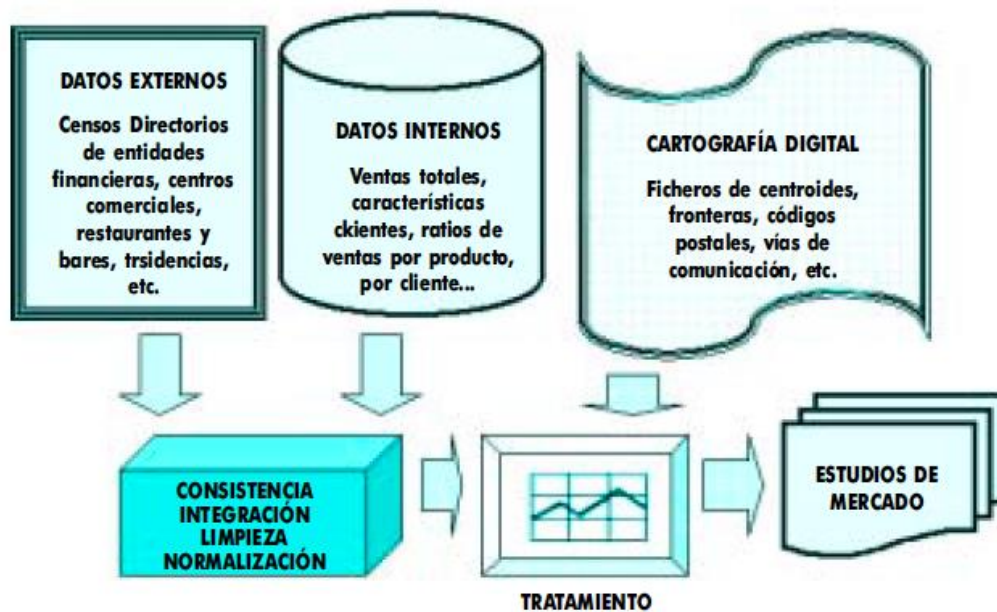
DATOS EXTERNOS

Censos Directorios de entidades financieras, centros comerciales, restaurantes y bares, trsidencias, etc.

DATOS INTERNOS

Ventas totales, características ckientes, ratios de ventas por producto, por cliente...

CARTOGRAFÍA DIGITAL

Ficheros de centroides, fronteras, códigos postales, vías de comunicación, etc.

CONSISTENCIA
INTEGRACIÓN
LIMPIEZA
NORMALIZACIÓN

TRATAMIENTO

ESTUDIOS DE MERCADO